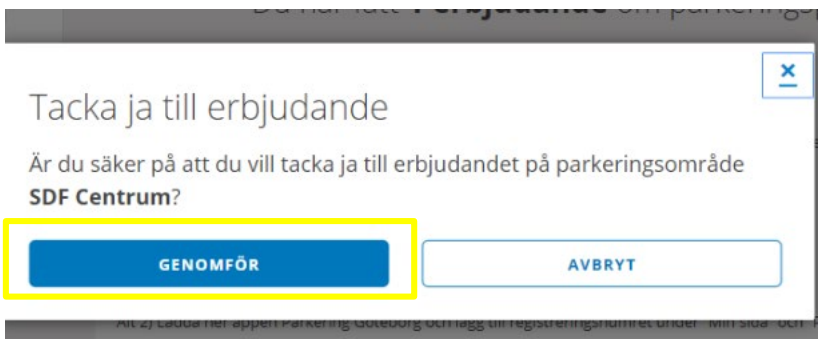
Du har fått **Erbjudande** om parkerings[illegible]

×

Tacka ja till erbjudande

Är du säker på att du vill tacka ja till erbjudandet på parkeringsområde **SDF Centrum**?

GENOMFÖR

AVBRYT

Alt 2) Ladda ner appen Parkering Göteborg och lägg till registreringsnumret under "Min sida" och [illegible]